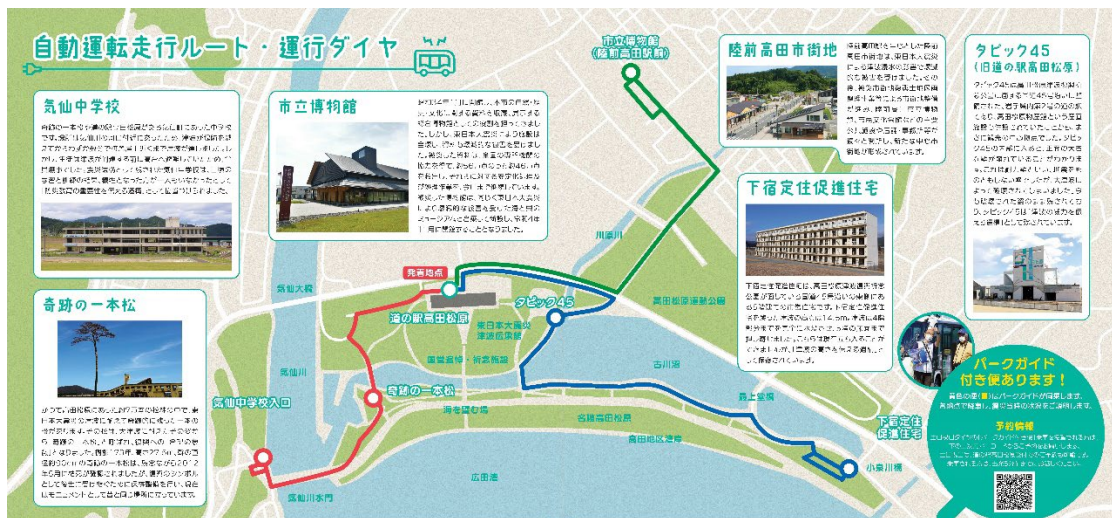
自動運転走行ルート・運行ダイヤ

気仙中学校

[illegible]

市立博物館

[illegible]

奇跡の一本松

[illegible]

市立博物館
(陸前高田駅前)

陸前高田市街地

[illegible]

タピック45
(旧道の駅高田松原)

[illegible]

下宿定住促進住宅

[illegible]

発着地点

道の駅高田松原

タピック45

東日本大震災津波伝承館

国営追悼・祈念施設

奇跡の一本松

気仙中学校入口

気仙大橋

気仙川

気仙川水門

川原川

高田松原運動公園

古川沼

高田松原

高田地区海岸

広田湾

下宿定住促進住宅

小泉川橋

パークガイド付き便あります!

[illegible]

予約情報

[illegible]